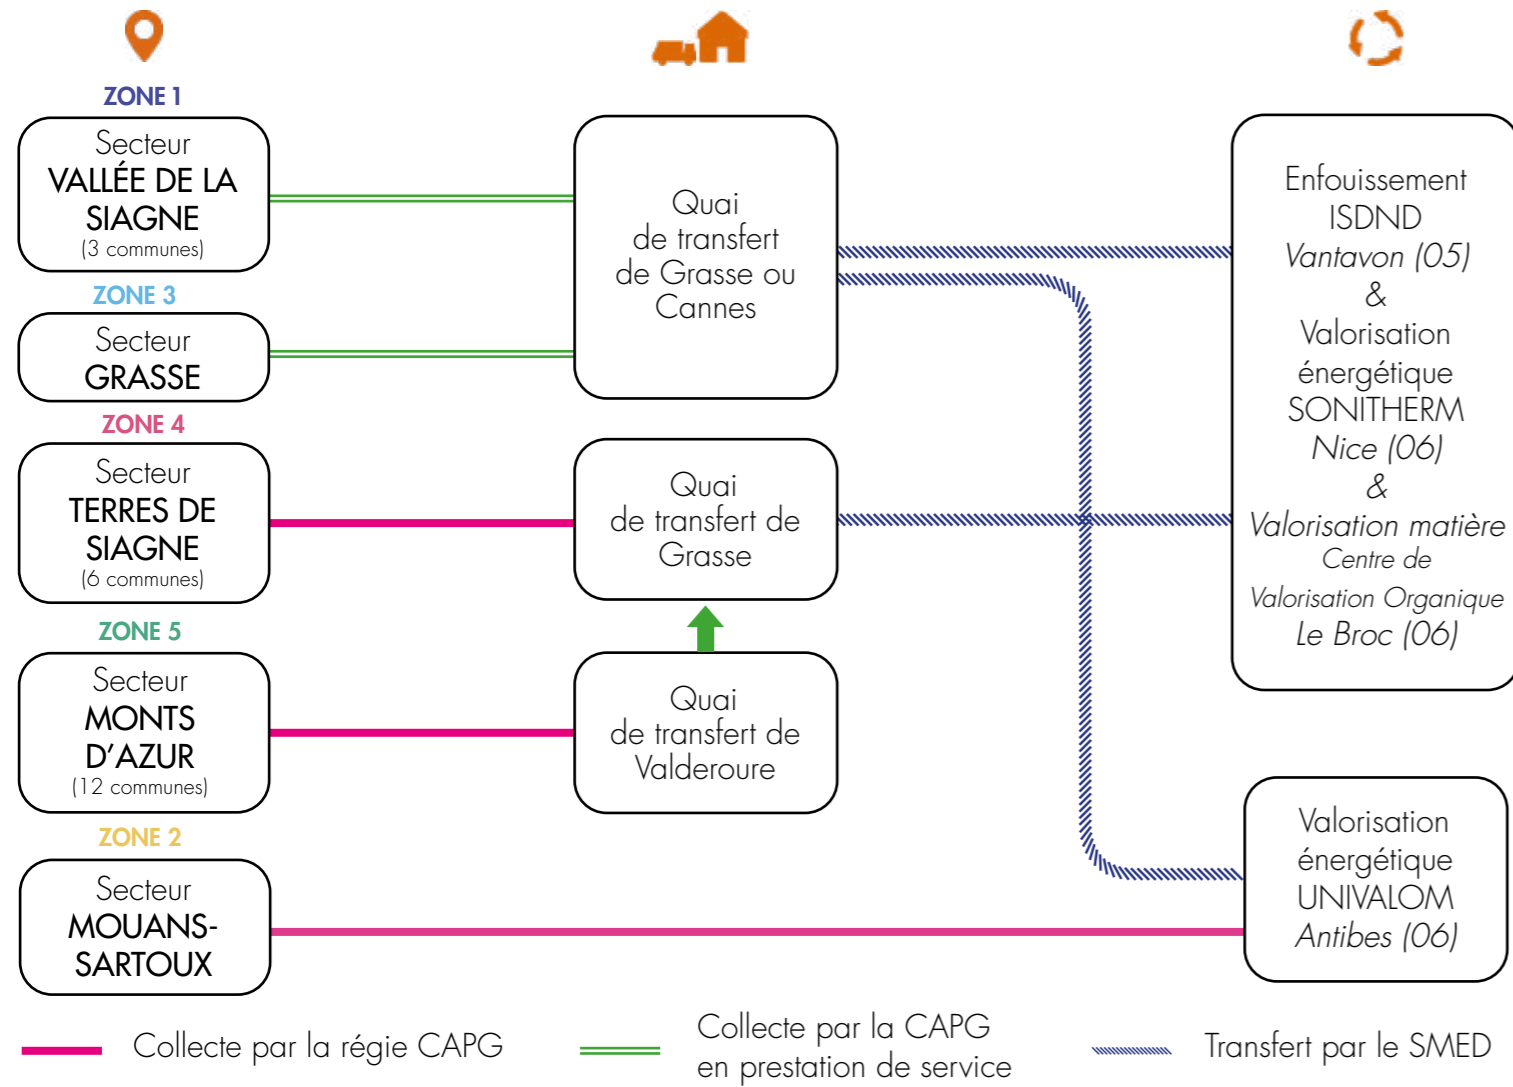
ZONE 1

Secteur VALLÉE DE LA SIAGNE (3 communes)

ZONE 3

Secteur GRASSE

ZONE 4

Secteur TERRES DE SIAGNE (6 communes)

ZONE 5

Secteur MONTS D'AZUR (12 communes)

ZONE 2

Secteur MOUANS-SARTOUX

Quai de transfert de Grasse ou Cannes

Quai de transfert de Grasse

Quai de transfert de Valderoure

Enfouissement ISDND Vantavon (05) & Valorisation énergétique SONITHERM Nice (06) & Valorisation matière Centre de Valorisation Organique Le Broc (06)

Valorisation énergétique UNIVALOM Antibes (06)

Collecte par la régie CAPG

Collecte par la CAPG en prestation de service

Transfert par le SMED